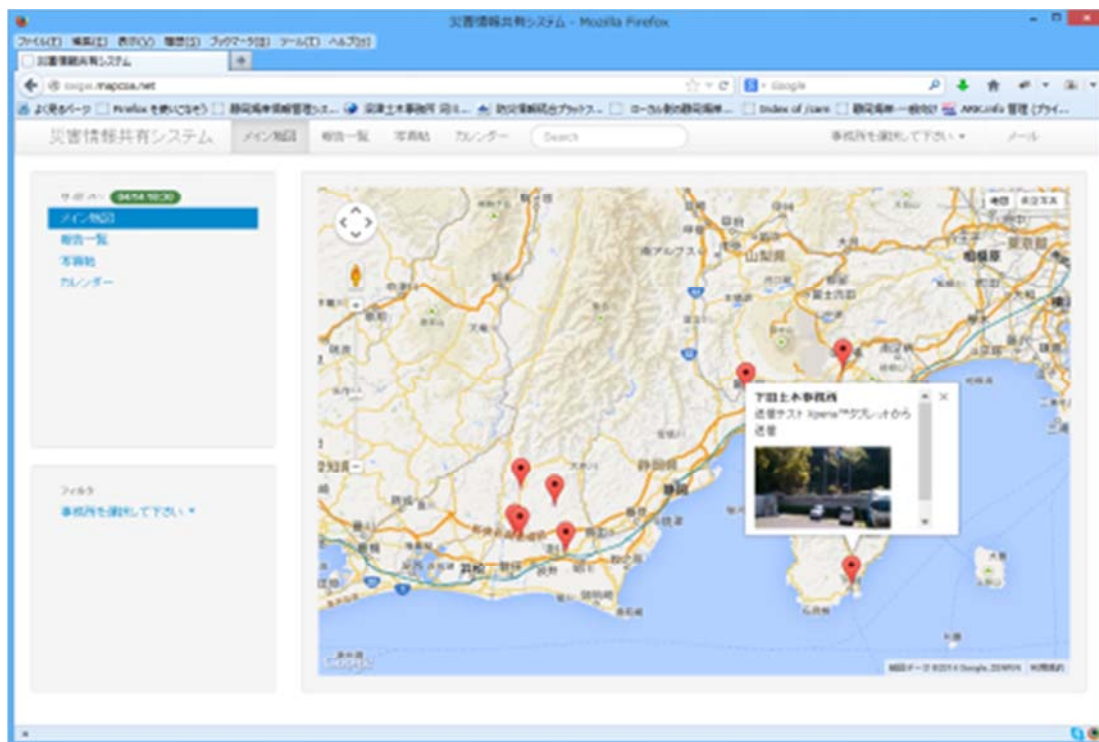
災害情報共有システム - Mozilla Firefox

ファイル(F) 編集(E) 表示(V) 履歴(S) ブックマーク(B) ツール(T) ヘルプ(H)

災害情報共有システム

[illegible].mapcoa.net

Google

よく見るページ Firefox を使いこなそう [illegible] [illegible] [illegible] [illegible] Index of /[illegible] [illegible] ARKinfo 管理 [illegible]

災害情報共有システム メイン地図 報告一覧 写真帖 カレンダー Search 事務所を選択して下さい ▾ メール

サポーター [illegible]
メイン地図
報告一覧
写真帖
カレンダー

フィルタ
事務所を選択して下さい ▾

地図 航空写真

下田土木事務所
送信テスト Xperia™タブレットから送信

山梨県
静岡
浜松

地図データ ©2014 Google, ZENRIN 利用規約